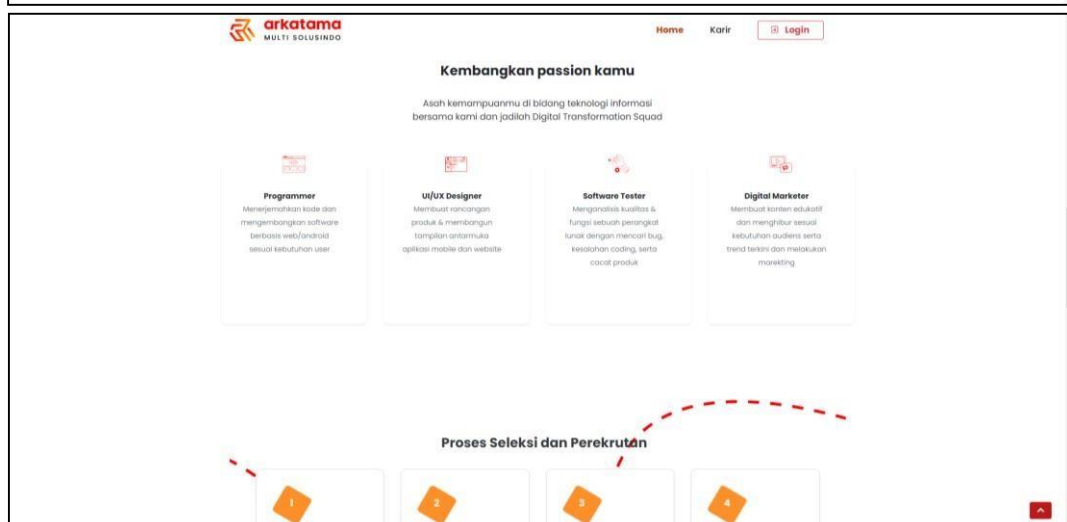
arkatama
MULTI SOLUSINDO

Home Karir Login

Kembangkan passion kamu

Asah kemampuanmu di bidang teknologi informasi bersama kami dan jadilah Digital Transformation Squad

Programmer
Menerjemahkan kode dan mengembangkan software berbasis web/android sesuai kebutuhan user

UI/UX Designer
Membuat rancangan produk & membangun tampilan antarmuka aplikasi mobile dan website

Software Tester
Menganalisis kualitas & fungsi sebuah perangkat lunak dengan mencari bug, kesalahan coding, serta cacat produk

Digital Marketer
Membuat konten edukatif dan menghibur sesuai kebutuhan audiens serta trend terkini dan melakukan marekting

Proses Seleksi dan Perekrutan

1

2

3

4